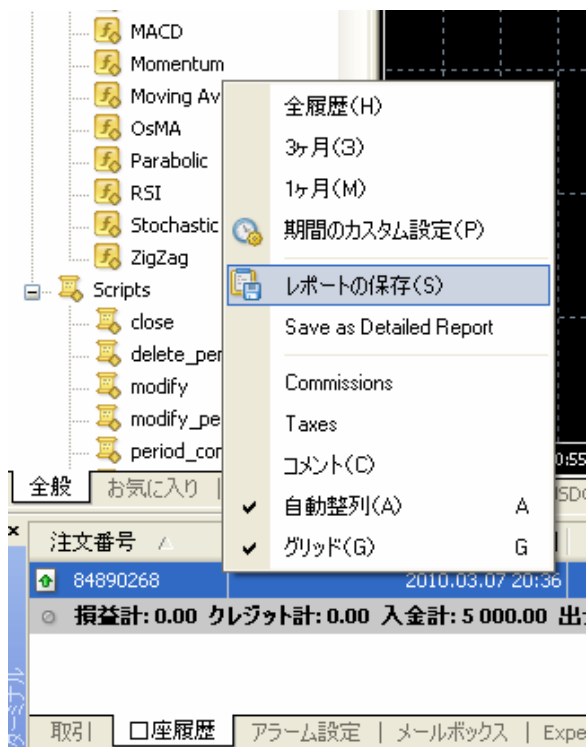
MACD
Momentum
Moving Av
OsMA
Parabolic
RSI
Stochastic
ZigZag
Scripts
close
delete_per
modify
modify_pe
period_cor

全履歴(H)
3ヶ月(3)
1ヶ月(M)
期間のカスタム設定(P)
レポートの保存(S)
Save as Detailed Report
Commissions
Taxes
コメント(C)
自動整列(A) A
グリッド(G) G

0:55
全般 | お気に入り |
USD
注文番号
84890268
2010.03.07 20:36
損益計: 0.00 クレジット計: 0.00 入金計: 5 000.00 出
取引 | 口座履歴 | アラーム設定 | メールボックス | Expe